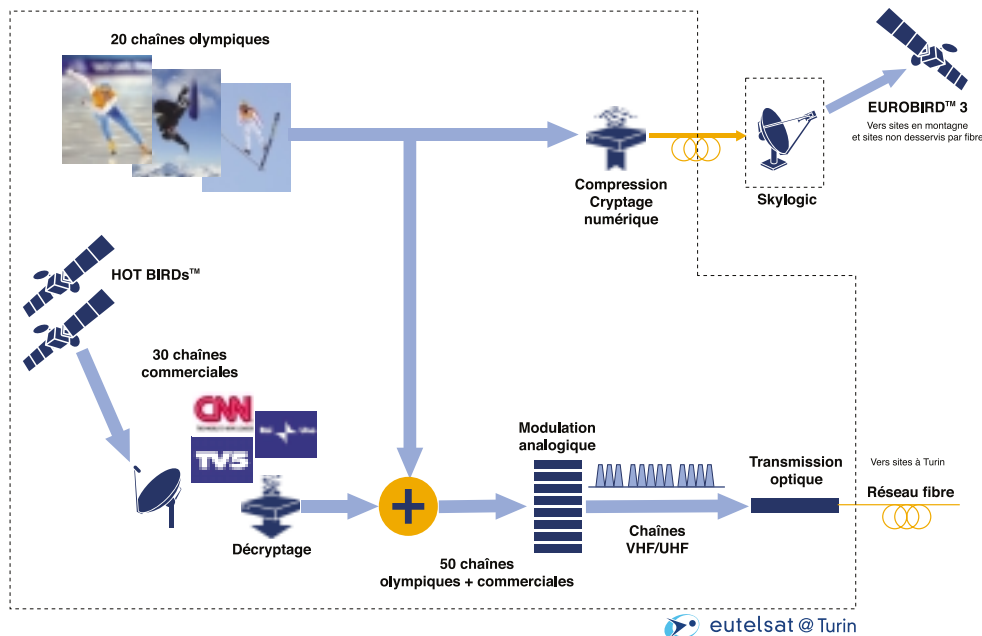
20 chaînes olympiques

Compression
Cryptage
numérique

Skylogic

EUROBIRD™ 3
Vers sites en montagne
et sites non desservis par fibre

HOT BIRDs™

30 chaînes
commerciales

CNN

TV5

Décryptage

50 chaînes
olympiques + commerciales

Modulation
analogique

Chaînes
VHF/UHF

Transmission
optique

Vers sites à Turin

Réseau fibre

eutelsat @ Turin